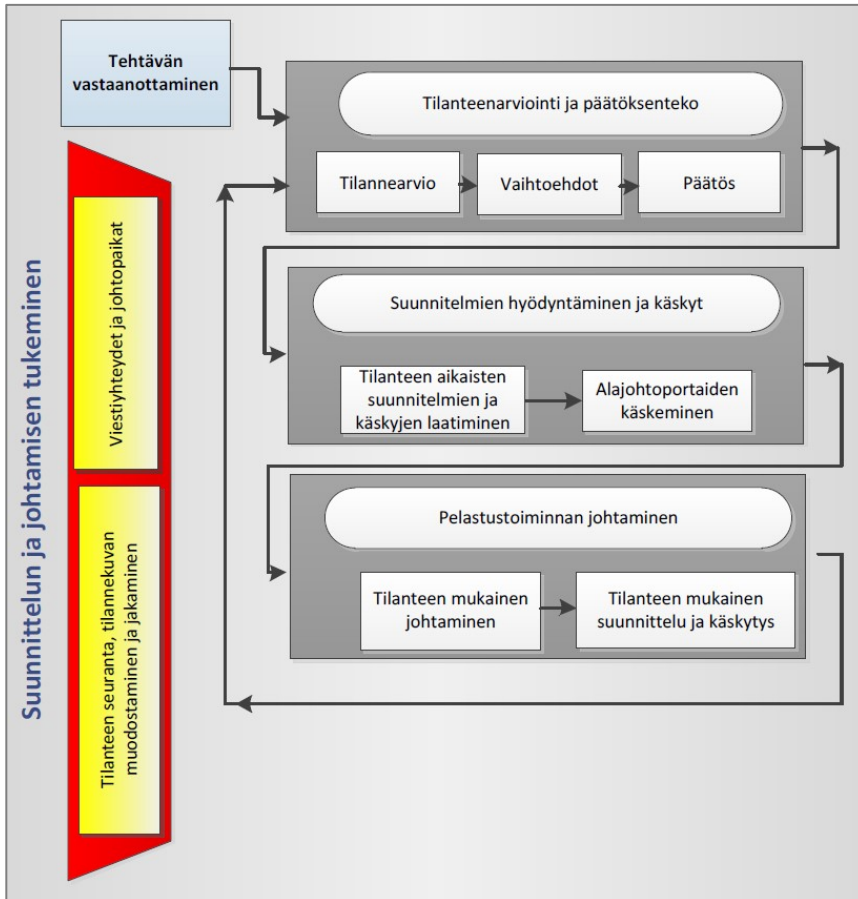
Tehtävän vastaanottaminen

Tilanteenarviointi ja päätöksenteko

Tilannearvio

Vaihtoehdot

Päätös

Suunnitelmien hyödyntäminen ja käskyt

Tilanteen aikaisten suunnitelmien ja käskyjen laatiminen

Alajohtoportaiden käskeminen

Pelastustoiminnan johtaminen

Tilanteen mukainen johtaminen

Tilanteen mukainen suunnittelu ja käskytys

Suunnittelun ja johtamisen tukeminen

Viestiyhteydet ja johtopaikat

Tilanteen seuranta, tilannekuvan muodostaminen ja jakaminen